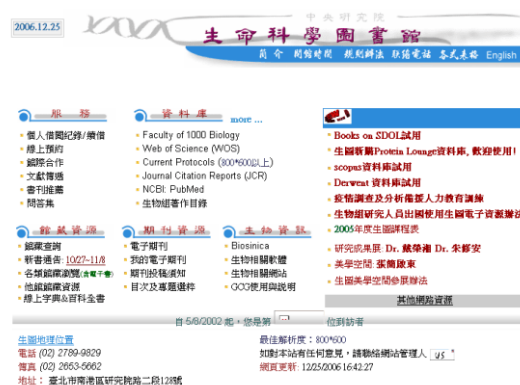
2006.12.25

中央研究院
生命科學圖書館
簡介 開館時間 規則辦法 聯絡電話 各式表格 English

服務
• 個人借閱紀錄/續借
• 線上預約
• 館際合作
• 文獻傳遞
• 書刊推薦
• 問答集

資料庫 more...
• Faculty of 1000 Biology
• Web of Science (WOS)
• Current Protocols (800*600以上)
• Journal Citation Reports (JCR)
• NCBI: PubMed
• 生物細審作目錄

• Books on SDOL試用
• 生圖新闢Protein Lounge資料庫, 歡迎使用!
• scopus資料庫試用
• Derwent 資料庫試用
• 疫情調查及分析備援人力教育訓練
• 生物組研究人員出國使用生圖電子資源辦法
• 2005年度生圖課程表
• 研究成果展: Dr. 顏華湘 Dr. 朱修安
• 美學空間: 張簡康東
• 生圖美學空間參展辦法

館藏資源
• 館藏查詢
• 新書通告: 10/27~11/8
• 各類館藏瀏覽(含電子書)
• 他館館藏資源
• 線上字典&百科全書

期刊資源
• 電子期刊
• 我的電子期刊
• 期刊投稿須知
• 目次及專題選粹

生物資訊
• Biosinica
• 生物相關軟體
• 生物相關網站
• GCG使用與說明

其他網站資源

自 5/8/2002 起, 您是第 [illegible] 位到訪者

生圖地理位置
電話 (02) 2789-9829
傳真 (02) 2653-5662
地址: 臺北市南港區研究院路二段128號

最佳解析度: 800*600
如對本站有任何意見, 請聯絡網站管理人 ys
網頁更新: 12/25/2006 16:42:27